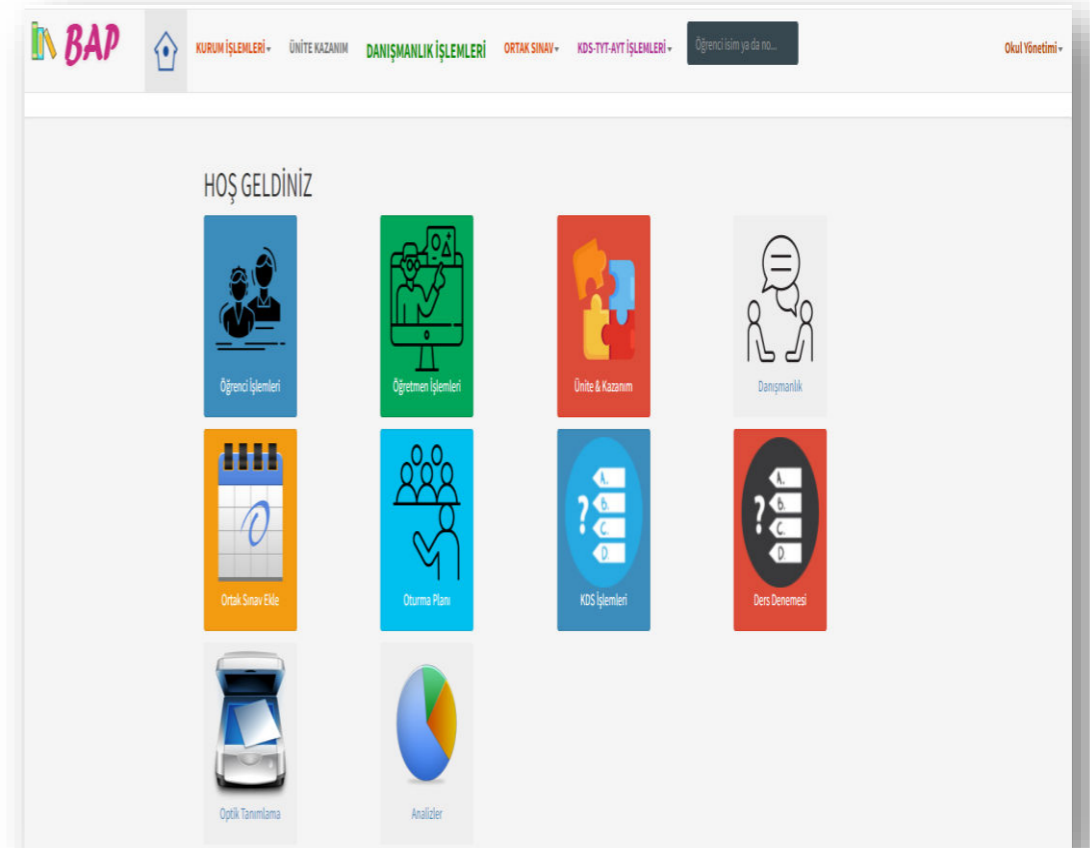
BAP

KURUM İŞLEMLERİ ▾ ÜNİTE KAZANIM DANIŞMANLIK İŞLEMLERİ ORTAK SINAV ▾ KDS-TYT-AYT İŞLEMLERİ ▾ Öğrenci isim ya da no... Okul Yönetimi ▾

HOŞ GELDİNİZ

Öğrenci İşlemleri

Öğretmen İşlemleri

Ünite & Kazanım

Danışmanlık

Ortak Sınav Ekle

Oturma Planı

A. B. C. D.

KDS İşlemleri

A. B. C. D.

Ders Denemesi

Optik Tanımlama

Analizler